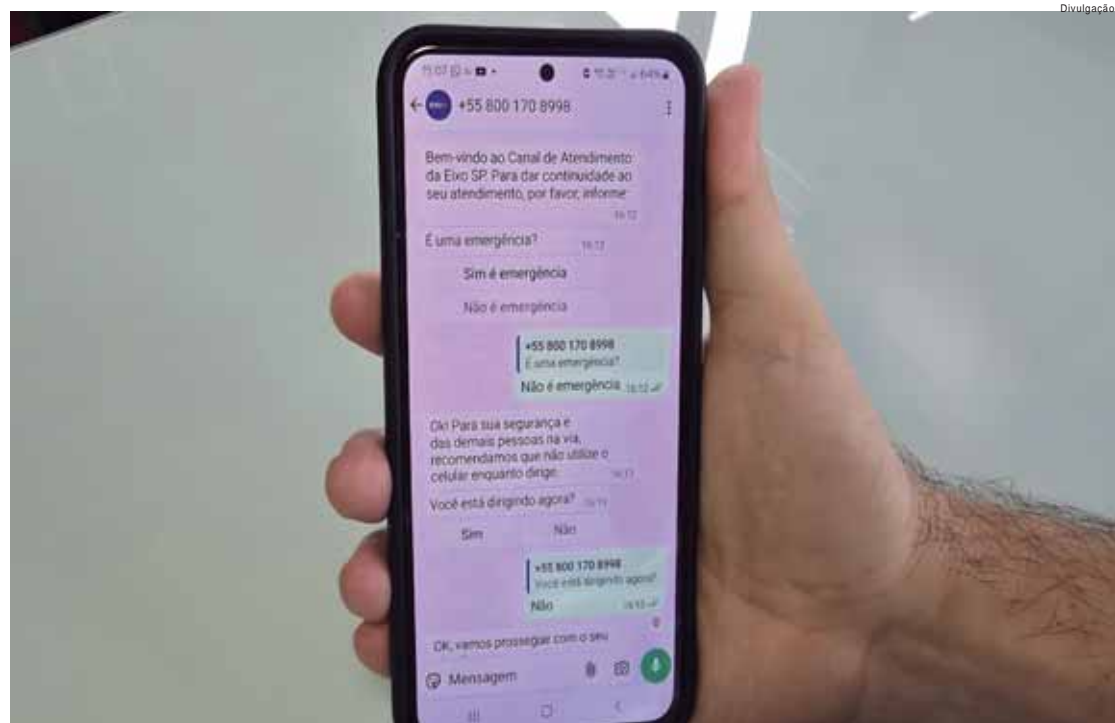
Divulgação

+55 800 170 8998

Bem-vindo ao Canal de Atendimento da Eixo SP. Para dar continuidade ao seu atendimento, por favor, informe: 16:12

É uma emergência? 16:12

Sim é emergência

Não é emergência

+55 800 170 8998
É uma emergência?
Não é emergência 16:13

Ok! Para sua segurança e das demais pessoas na via, recomendamos que não utilize o celular enquanto dirige. 16:13

Você está dirigindo agora? 16:13

Sim

Não

+55 800 170 8998
Você está dirigindo agora?
Não 16:13

OK, vamos prosseguir com o seu

Mensagem